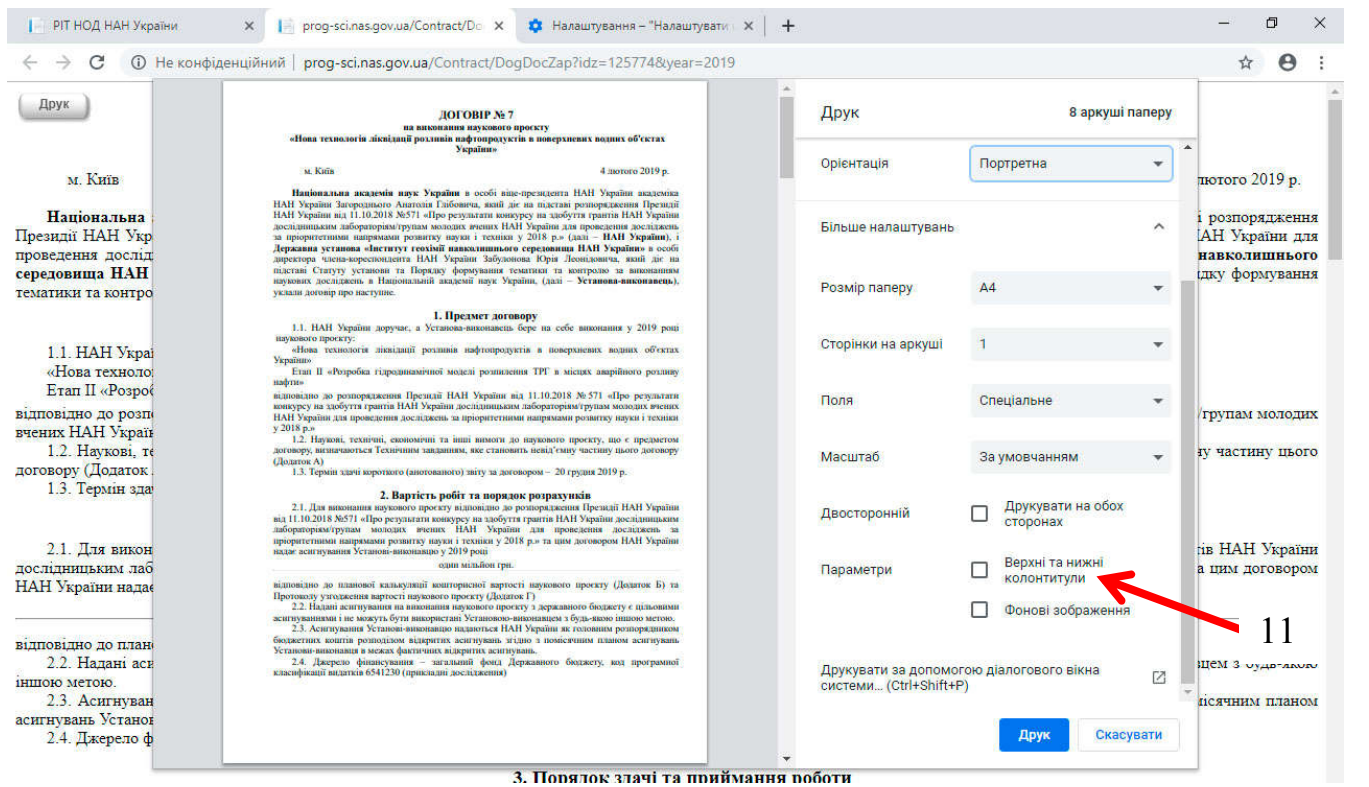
РІТ НОД НАН України × prog-sci.nas.gov.ua/Contract/Do × Налаштування – "Налаштувати × +

Не конфіденційний | prog-sci.nas.gov.ua/Contract/DogDocZap?idz=125774&year=2019

Друк

ДОГОВІР № 7
на виконання наукового проекту
«Нова технологія ліквідації розливів нафтопродуктів в поверхневих водних об'єктах України»

м. Київ 4 лютого 2019 р.

Національна академія наук України в особі віце-президента НАН України академіка НАН України Загородного Анатолія Глібовича, який діє на підставі розпорядження Президії НАН України від 11.10.2018 №571 "Про результати конкурсу на здобуття грантів НАН України дослідницьким лабораторіям/групам молодих вчених НАН України для проведення досліджень за пріоритетними напрямами розвитку науки і техніки у 2018 р.» (далі – НАН України), і Державна установа «Інститут геохімії навколишнього середовища НАН України» в особі директора члена-кореспондента НАН України Забулонова Юрія Леонідовича, який діє на підставі Статуту установи та Порядку формування тематики та контролю за виконанням наукових досліджень в Національній академії наук України, (далі – Установа-виконавець), уклали договір про наступне:

1. Предмет договору
1.1. НАН України доручає, а Установа-виконавець бере на себе виконання у 2019 році наукового проекту:
«Нова технологія ліквідації розливів нафтопродуктів в поверхневих водних об'єктах України»
Етап II «Розробка гідродинамічної моделі розплиття ТРГ в місцях аварійного розливу нафти»
відповідно до розпорядження Президії НАН України від 11.10.2018 № 571 "Про результати конкурсу на здобуття грантів НАН України дослідницьким лабораторіям/групам молодих вчених НАН України для проведення досліджень за пріоритетними напрямами розвитку науки і техніки у 2018 р.»
1.2. Наукові, технічні, економічні та інші вимоги до наукового проекту, що є предметом договору, визначаються Технічним завданням, яке становить невід'ємну частину цього договору (Додаток А)
1.3. Термін здачі короткого (анотованого) звіту за договором – 20 грудня 2019 р.

2. Вартість робіт та порядок розрахунків
2.1. Для виконання наукового проекту відповідно до розпорядження Президії НАН України від 11.10.2018 №571 "Про результати конкурсу на здобуття грантів НАН України дослідницьким лабораторіям/групам молодих вчених НАН України для проведення досліджень за пріоритетними напрямами розвитку науки і техніки у 2018 р.» та цим договором НАН України надає асигнування Установі-виконавцю у 2019 році
один мільйон грн.
відповідно до планової калькуляції кошторисної вартості наукового проекту (Додаток Б) та Протоколу узгодження вартості наукового проекту (Додаток Г)
2.2. Надані асигнування на виконання наукового проекту з державного бюджету є цільовими асигнуваннями і не можуть бути використані Установою-виконавцем з будь-якою іншою метою.
2.3. Асигнування Установі-виконавцю надаються НАН України як головним розпорядником бюджетних коштів розподілом відкритих асигнувань згідно з помісячним планом асигнувань Установи-виконавця в межах фактичних відкритих асигнувань.
2.4. Джерело фінансування – загальний фонд Державного бюджету, код програмної класифікації видатків 6541230 (прикладні дослідження)

Друк 8 аркуші паперу
Орієнтація Портретна
Більше налаштувань
Розмір паперу A4
Сторінки на аркуші 1
Поля Спеціальне
Масштаб За умовчанням
Двосторонній Друкувати на обох сторонах
Параметри Верхні та нижні колонтитули
Фонові зображення
11
Друкувати за допомогою діалогового вікна системи… (Ctrl+Shift+P)
Друк Скасувати

3. Порядок здачі та приймання роботи